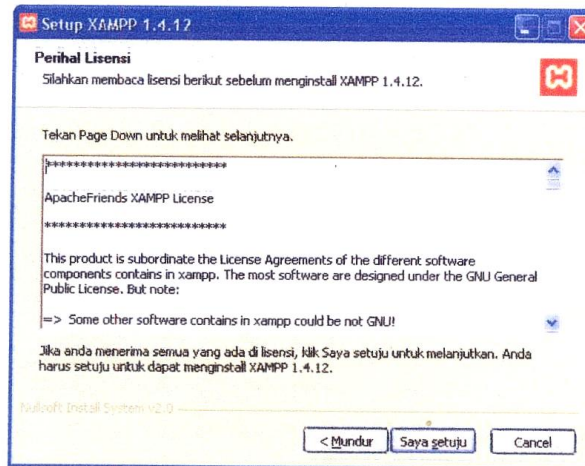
Setup XAMPP 1.4.12

Perihal Lisensi

Silahkan membaca lisensi berikut sebelum menginstall XAMPP 1.4.12.

Tekan Page Down untuk melihat selanjutnya.

***************************

ApacheFriends XAMPP License

***************************

This product is subordinate the License Agreements of the different software components contains in xampp. The most software are designed under the GNU General Public License. But note:

=> Some other software contains in xampp could be not GNU!

Jika anda menerima semua yang ada di lisensi, klik Saya setuju untuk melanjutkan. Anda harus setuju untuk dapat menginstall XAMPP 1.4.12.

Nullsoft Install System v2.0

< Mundur | Saya setuju | Cancel